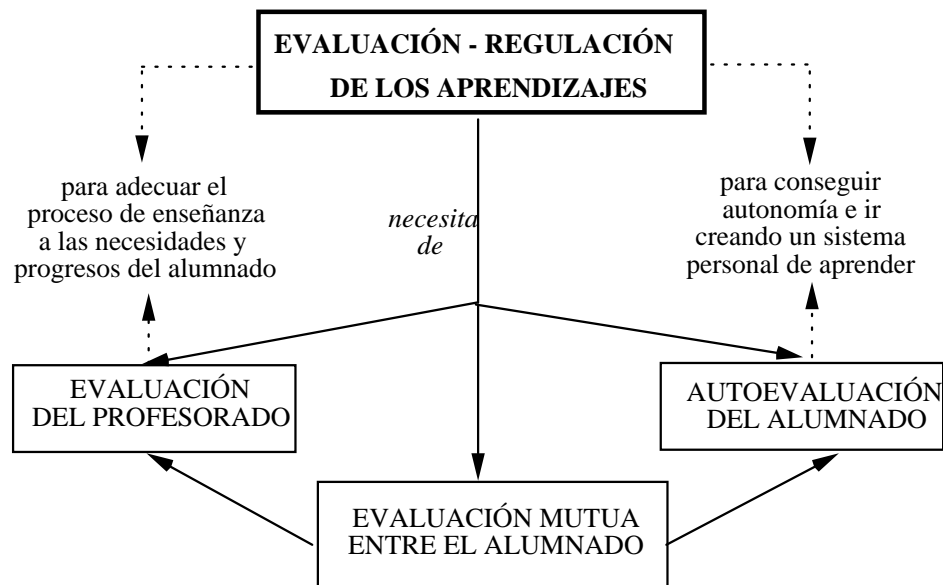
EVALUACIÓN - REGULACIÓN DE LOS APRENDIZAJES

para adecuar el proceso de enseñanza a las necesidades y progresos del alumnado

necesita de

para conseguir autonomía e ir creando un sistema personal de aprender

EVALUACIÓN DEL PROFESORADO

AUTOEVALUACIÓN DEL ALUMNADO

EVALUACIÓN MUTUA ENTRE EL ALUMNADO